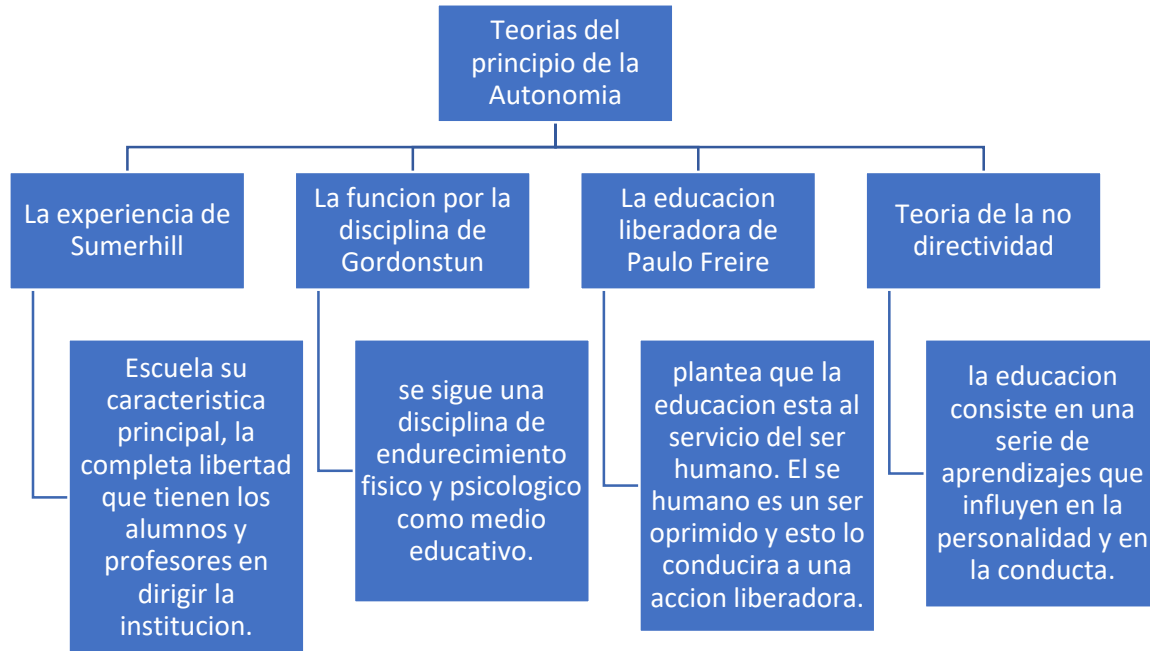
Teorias del principio de la Autonomia

La experiencia de Sumerhill

Escuela su caracteristica principal, la completa libertad que tienen los alumnos y profesores en dirigir la institucion.

La funcion por la disciplina de Gordonstun

se sigue una disciplina de endurecimiento fisico y psicologico como medio educativo.

La educacion liberadora de Paulo Freire

plantea que la educacion esta al servicio del ser humano. El se humano es un ser oprimido y esto lo conducira a una accion liberadora.

Teoria de la no directividad

la educacion consiste en una serie de aprendizajes que influyen en la personalidad y en la conducta.